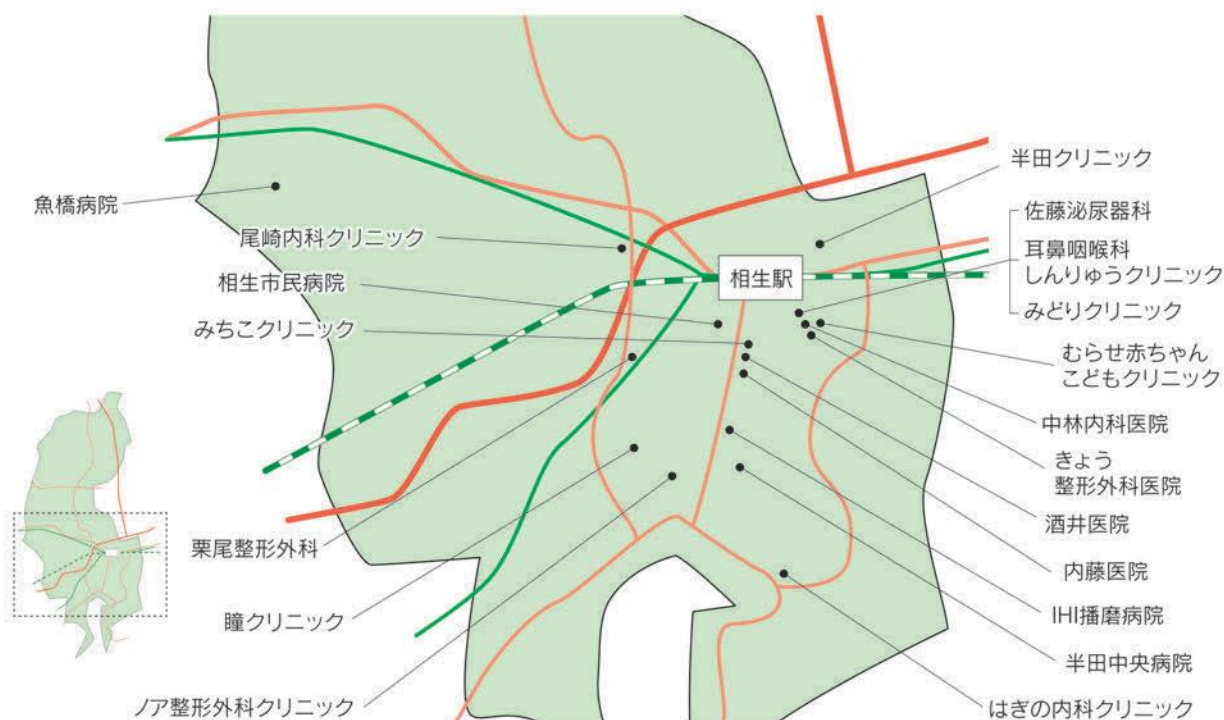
魚橋病院
尾崎内科クリニック
相生市民病院
みちこクリニック
相生駅
半田クリニック
佐藤泌尿器科
耳鼻咽喉科
しんりゅうクリニック
みどりクリニック
むらせ赤ちゃん
こどもクリニック
中林内科医院
きょう
整形外科医院
酒井医院
内藤医院
IHI播磨病院
半田中央病院
はぎの内科クリニック
栗尾整形外科
瞳クリニック
ノア整形外科クリニック